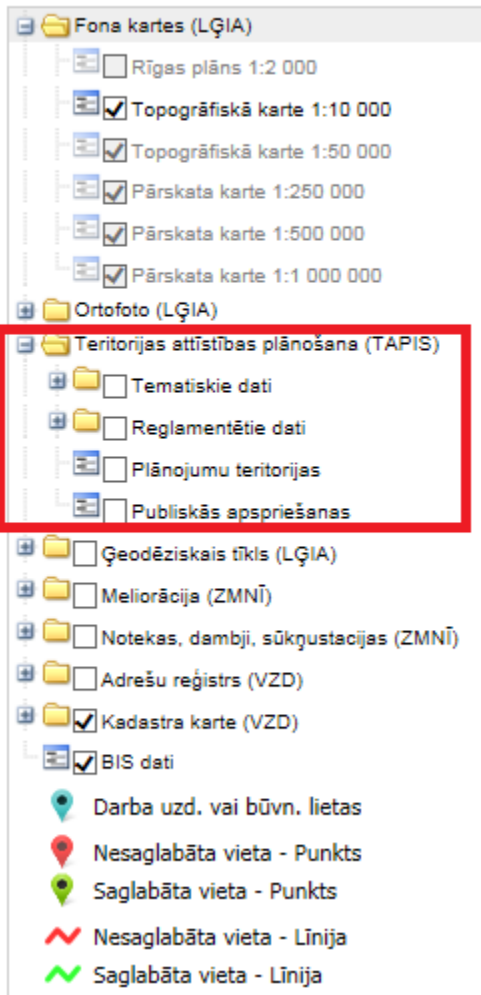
Fona kartes (LĢIA)
Rīgas plāns 1:2 000
Topogrāfiskā karte 1:10 000
Topogrāfiskā karte 1:50 000
Pārskata karte 1:250 000
Pārskata karte 1:500 000
Pārskata karte 1:1 000 000
Ortofoto (LĢIA)
Teritorijas attīstības plānošana (TAPIS)
Tematiskie dati
Reglamentētie dati
Plānojumu teritorijas
Publiskās apspriešanas
Ģeodēziskais tīkls (LĢIA)
Meliorācija (ZMNĪ)
Notekas, dambji, sūkņustacijas (ZMNĪ)
Adrešu reģistrs (VZD)
Kadastra karte (VZD)
BIS dati
Darba uzd. vai būvn. lietas
Nesaglabāta vieta - Punkts
Saglabāta vieta - Punkts
Nesaglabāta vieta - Līnija
Saglabāta vieta - Līnija